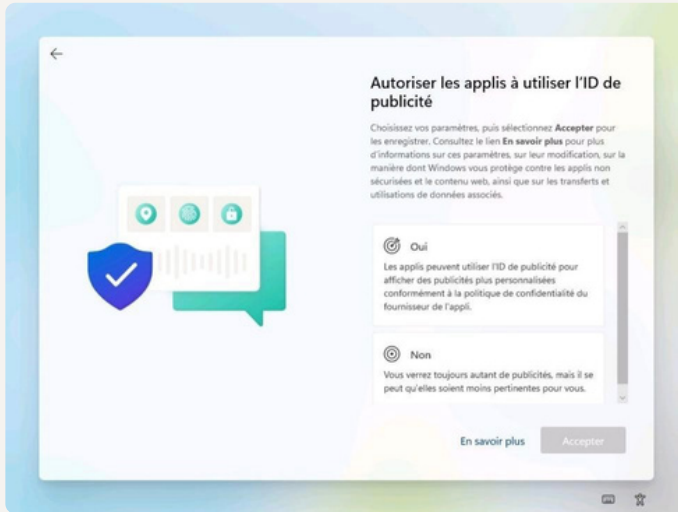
Autoriser les applis à utiliser l'ID de publicité

Choisissez vos paramètres, puis sélectionnez Accepter pour les enregistrer. Consultez le lien En savoir plus pour plus d'informations sur ces paramètres, sur leur modification, sur la manière dont Windows vous protège contre les applis non sécurisées et le contenu web, ainsi que sur les transferts et utilisations de données associés.

Oui

Les applis peuvent utiliser l'ID de publicité pour afficher des publicités plus personnalisées conformément à la politique de confidentialité du fournisseur de l'appli.

Non

Vous verrez toujours autant de publicités, mais il se peut qu'elles soient moins pertinentes pour vous.

En savoir plus

Accepter